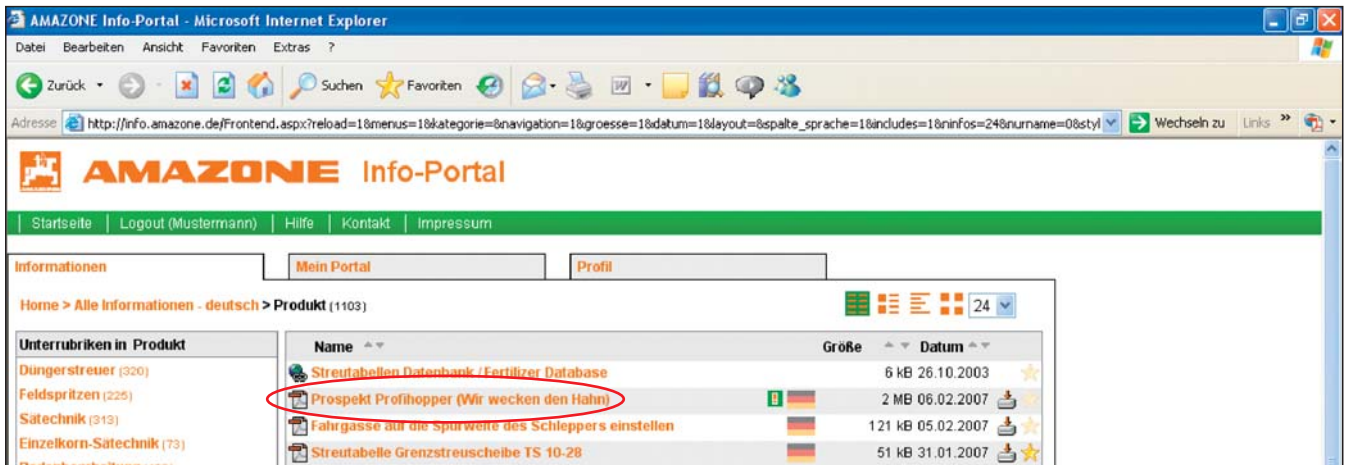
AMAZONE Info-Portal - Microsoft Internet Explorer

Datei Bearbeiten Ansicht Favoriten Extras ?

Zurück Suchen Favoriten

Adresse http://info.amazone.de/Frontend.aspx?reload=1&menus=1&kategorie=&navigation=1&groesse=1&datum=1&layout=&spalte_sprache=1&includes=1&ninfos=24&nurname=0&styl Wechseln zu Links »

AMAZONE Info-Portal

Startseite | Logout (Mustermann) | Hilfe | Kontakt | Impressum

Informationen | Mein Portal | Profil

Home > Alle Informationen - deutsch > Produkt (1103)

24

| Unterrubriken in Produkt |
|---|
| Düngerstreuer (320) |
| Feldspritzen (225) |
| Sätechnik (313) |
| Einzelkorn-Sätechnik (73) |
| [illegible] |

| Name | Größe | Datum |
|---|---|---|
| Streutabellen Datenbank / Fertilizer Database | 6 kB | 26.10.2003 |
| Prospekt Profihopper (Wir wecken den Hahn) | 2 MB | 06.02.2007 |
| Fahrgasse auf die Spurweite des Schleppers einstellen | 121 kB | 05.02.2007 |
| Streutabelle Grenzstreuscheibe TS 10-28 | 51 kB | 31.01.2007 |